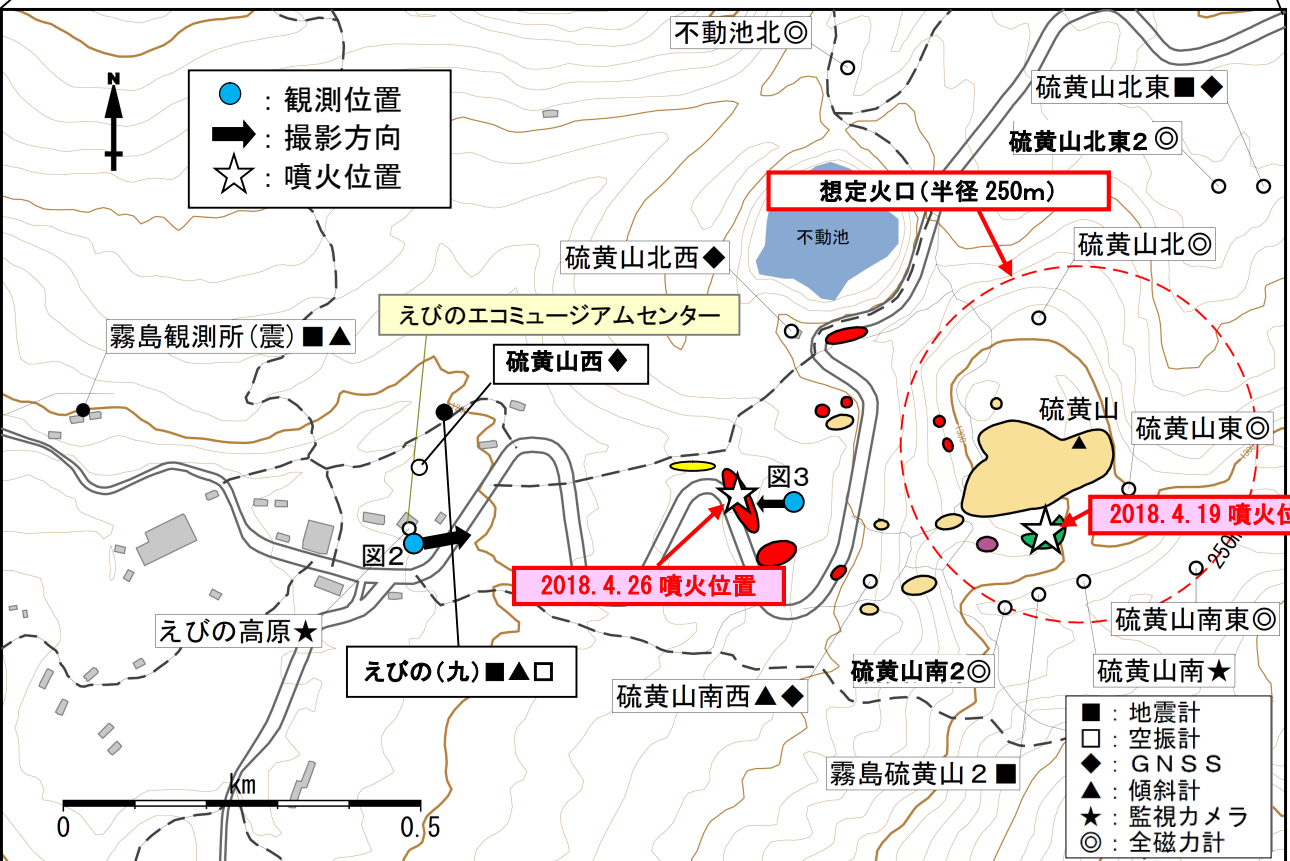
N

：観測位置
：撮影方向
☆：噴火位置

不動池北◎
硫黄山北東■◆
硫黄山北東２◎
想定火口（半径 250m）
硫黄山北◎
不動池
硫黄山北西◆
えびのエコミュージアムセンター
霧島観測所（震）■▲
硫黄山西◆
硫黄山
硫黄山東◎
図３
2018.4.19 噴火位
図２
250m
2018.4.26 噴火位置
えびの高原★
硫黄山南東◎
えびの（九）■▲□
硫黄山南２◎
硫黄山南★
硫黄山南西▲◆
霧島硫黄山２■

■：地震計
□：空振計
◆：ＧＮＳＳ
▲：傾斜計
★：監視カメラ
◎：全磁力計

km
0
0.5